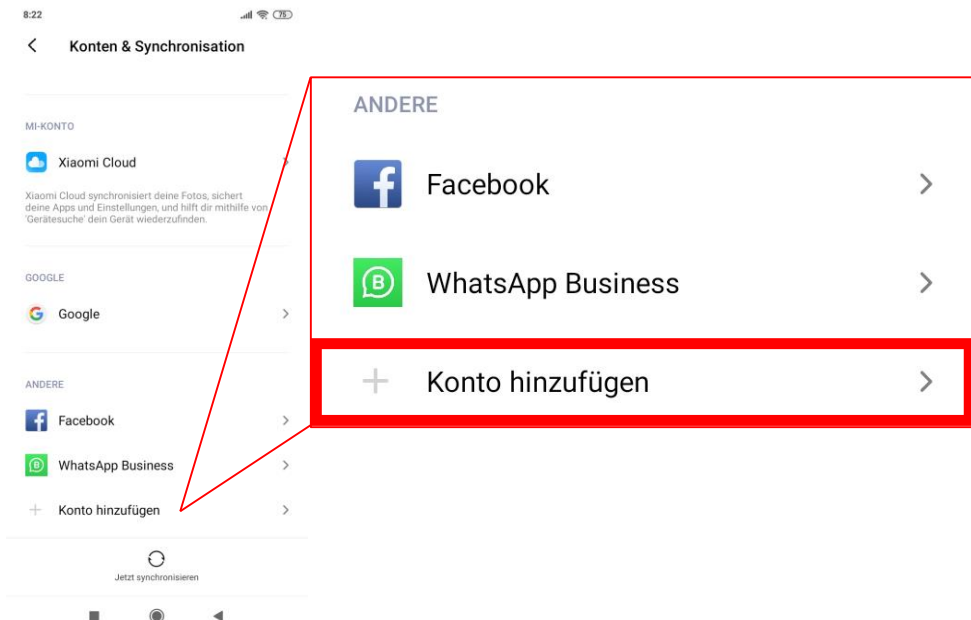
8:22

75

Konten & Synchronisation

MI-KONTO

Xiaomi Cloud

Xiaomi Cloud synchronisiert deine Fotos, sichert deine Apps und Einstellungen, und hilft dir mithilfe von 'Gerätesuche' dein Gerät wiederzufinden.

GOOGLE

Google

ANDERE

Facebook

WhatsApp Business

Konto hinzufügen

Jetzt synchronisieren

ANDERE

Facebook

WhatsApp Business

Konto hinzufügen